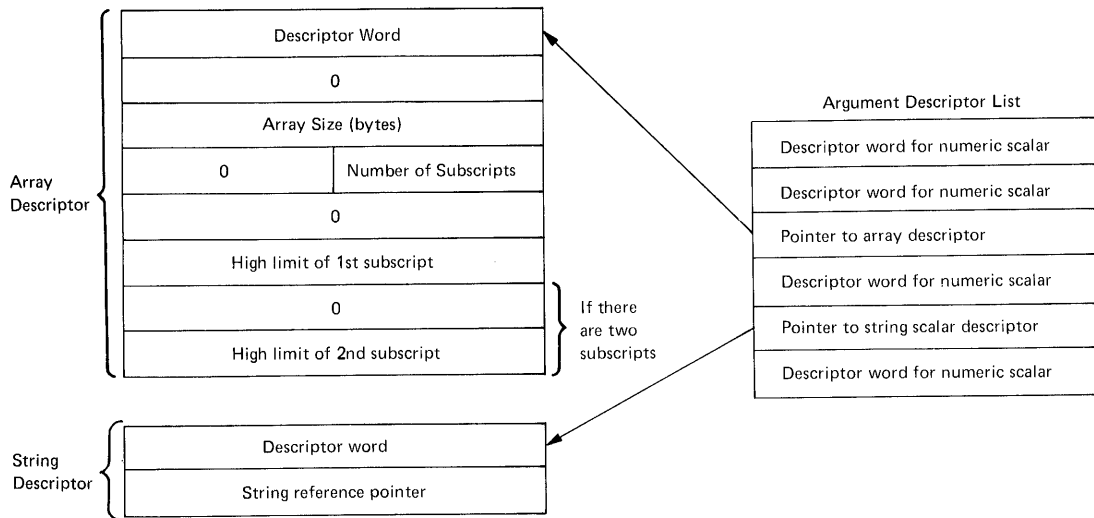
Array Descriptor

| Descriptor Word | |
|---|---|
| 0 | |
| Array Size (bytes) | |
| 0 | Number of Subscripts |
| 0 | |
| High limit of 1st subscript | |
| 0 | |
| High limit of 2nd subscript | |

If there are two subscripts

Argument Descriptor List

| Descriptor word for numeric scalar |
|---|
| Descriptor word for numeric scalar |
| Pointer to array descriptor |
| Descriptor word for numeric scalar |
| Pointer to string scalar descriptor |
| Descriptor word for numeric scalar |

String Descriptor

| Descriptor word |
|---|
| String reference pointer |